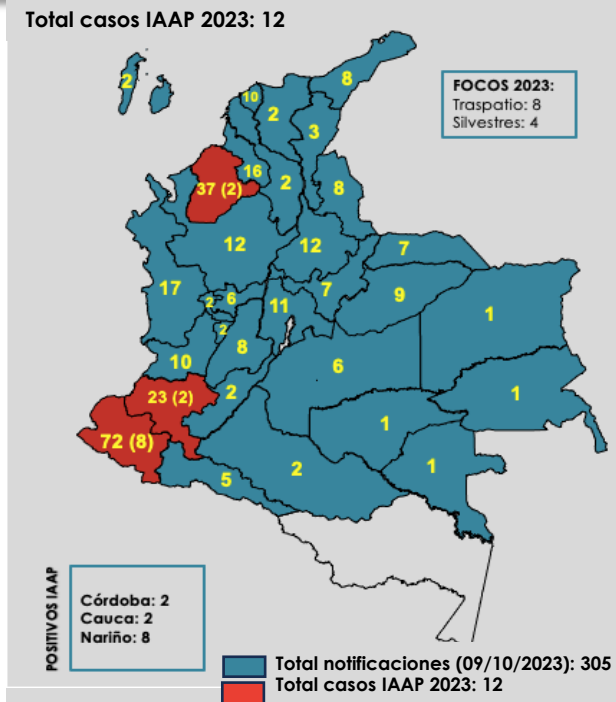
Total casos IAAP 2023: 12

FOCOS 2023:
Traspatio: 8
Silvestres: 4

2
10
8
2
3
16
37 (2)
2
8
12
12
7
17
2
6
11
7
9
1
2
8
10
6
1
23 (2)
2
1
72 (8)
1
5
2

POSITIVOS IAAP

Córdoba: 2
Cauca: 2
Nariño: 8

Total notificaciones (09/10/2023): 305
Total casos IAAP 2023: 12